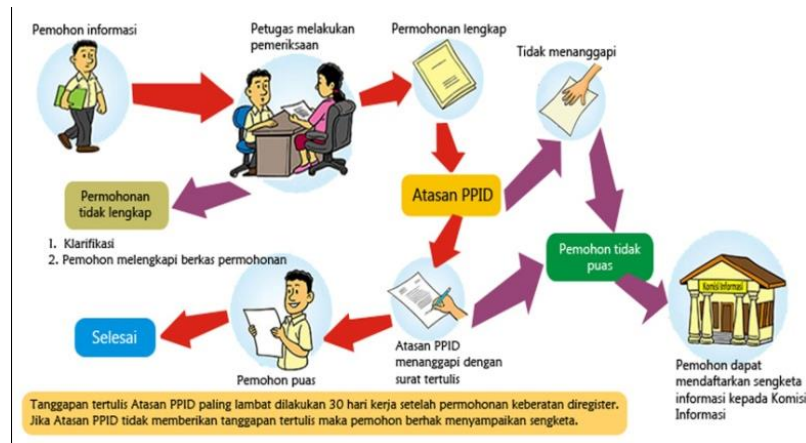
Pemohon informasi

Petugas melakukan pemeriksaan

Permohonan lengkap

Tidak menanggapi

Permohonan tidak lengkap

Atasan PPID

1. Klarifikasi
2. Pemohon melengkapi berkas permohonan

Pemohon tidak puas

Komisi Informasi

Selesai

Pemohon puas

Atasan PPID menanggapi dengan surat tertulis

Pemohon dapat mendaftarkan sengketa informasi kepada Komisi Informasi

Tanggapan tertulis Atasan PPID paling lambat dilakukan 30 hari kerja setelah permohonan keberatan diregister. Jika Atasan PPID tidak memberikan tanggapan tertulis maka pemohon berhak menyampaikan sengketa.